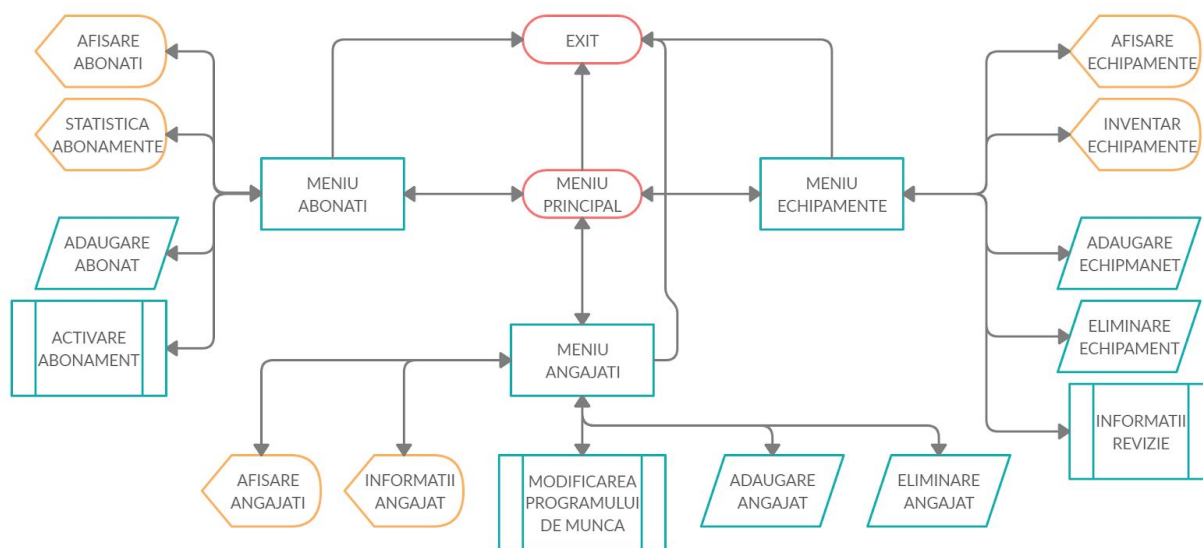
AFISARE ABONATI

STATISTICA ABONAMENTE

ADAUGARE ABONAT

ACTIVARE ABONAMENT

MENIU ABONATI

EXIT

MENIU PRINCIPAL

MENIU ECHIPAMENTE

AFISARE ECHIPAMENTE

INVENTAR ECHIPAMENTE

ADAUGARE ECHIPMANET

ELIMINARE ECHIPAMENT

INFORMATII REVIZIE

MENIU ANGAJATI

AFISARE ANGAJATI

INFORMATII ANGAJAT

MODIFICAREA PROGRAMULUI DE MUNCA

ADAUGARE ANGAJAT

ELIMINARE ANGAJAT